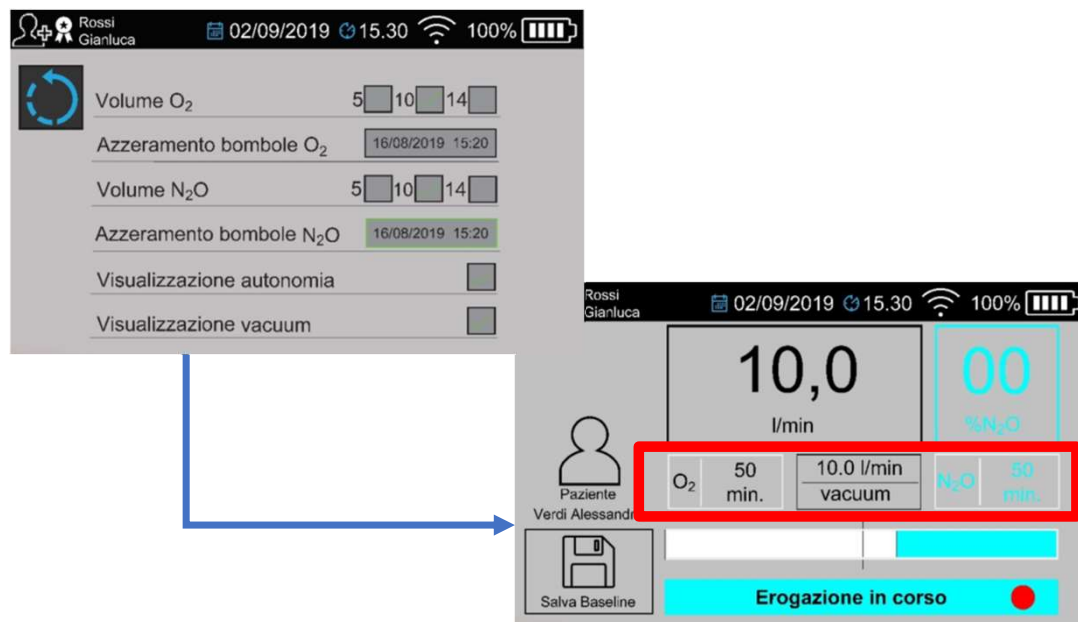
Rossi Gianluca 02/09/2019 15.30 100%

Volume $O_2$ 5 10 14

Azzeramento bombole $O_2$ 16/08/2019 15:20

Volume $N_2O$ 5 10 14

Azzeramento bombole $N_2O$ 16/08/2019 15:20

Visualizzazione autonomia

Visualizzazione vacuum

Rossi Gianluca 02/09/2019 15.30 100%

10,0

l/min

00

%$N_2O$

Paziente Verdi Alessandr

$O_2$ 50 min.

10.0 l/min vacuum

$N_2O$ 50 min.

Salva Baseline

Erogazione in corso